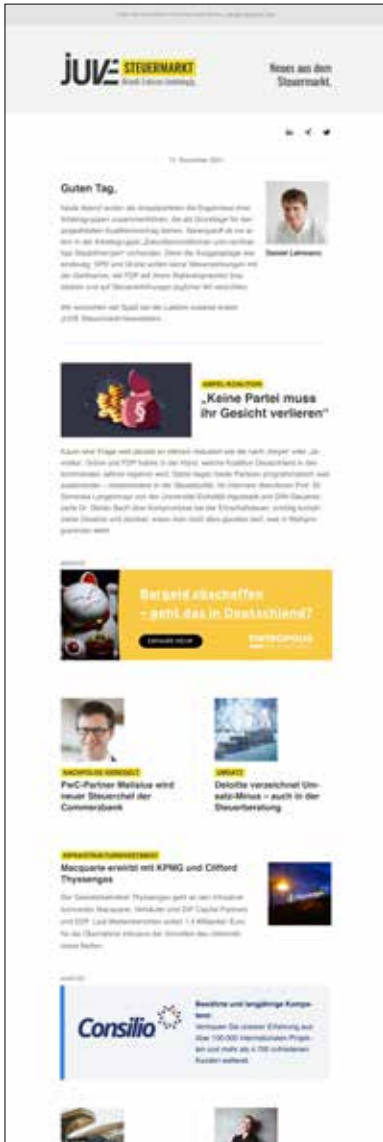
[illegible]

JUVE STEUERMARKT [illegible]

Neues aus dem Steuermarkt.

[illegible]

Guten Tag,

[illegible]

Daniel Lehmann

AMPEL-KOALITION

„Keine Partei muss ihr Gesicht verlieren"

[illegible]

ANZEIGE

Bargeld abschaffen – geht das in Deutschland?

ERFAHRE MEHR

PANTHEON

NACHFOLGE GEREGELT

PwC-Partner Mellalue wird neuer Steuerchef der Commerzbank

UMSATZ

Deloitte verzeichnet Umsatz-Minus – auch in der Steuerberatung

INFRASTRUKTURINVESTMENT

Macquarie erwirbt mit KPMG und Clifford Thyssengas

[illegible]

ANZEIGE

Consilio

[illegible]